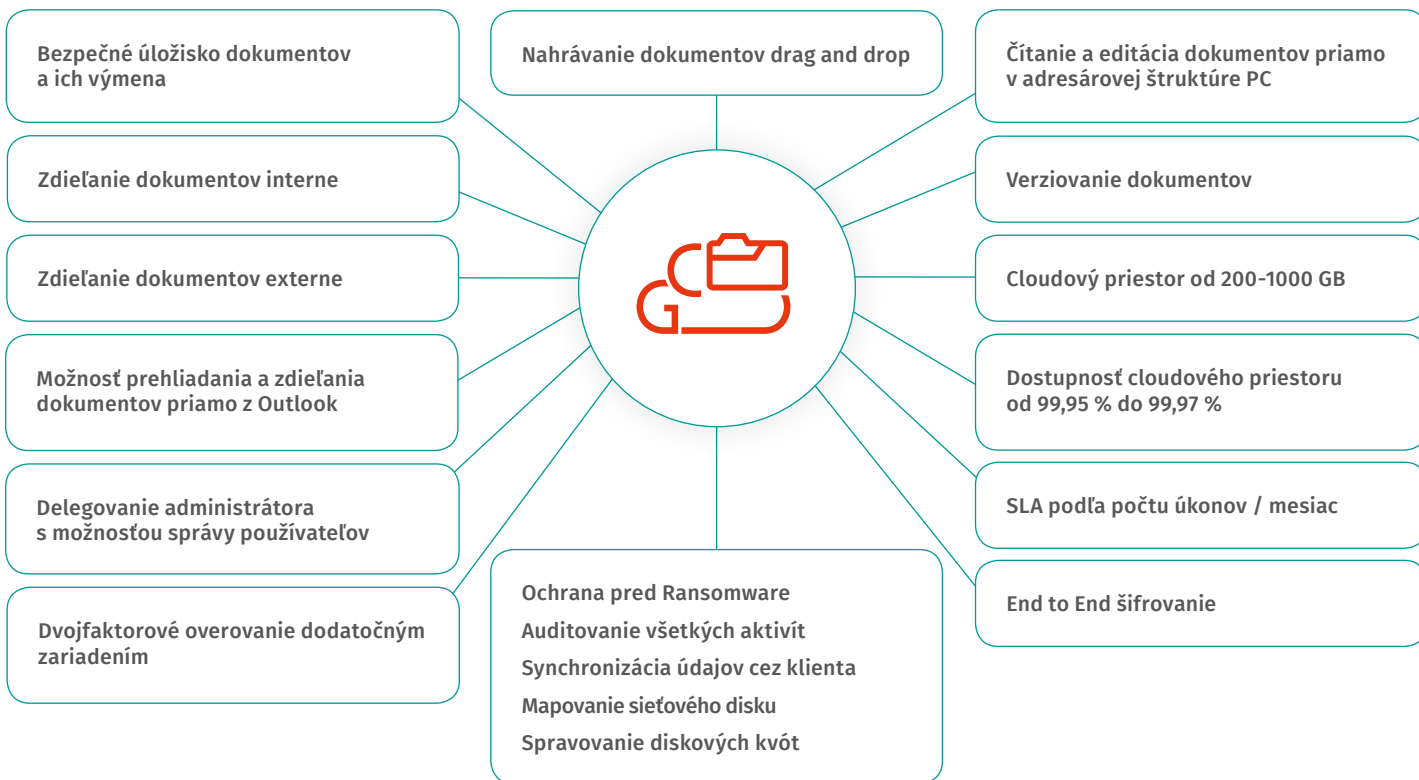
Bezpečné úložisko dokumentov a ich výmena

Nahrávanie dokumentov drag and drop

Čítanie a editácia dokumentov priamo v adresárovej štruktúre PC

Zdieľanie dokumentov interne

Verziovanie dokumentov

Zdieľanie dokumentov externe

Cloudový priestor od 200-1000 GB

Možnosť prehliadania a zdieľania dokumentov priamo z Outlook

Dostupnosť cloudového priestoru od 99,95 % do 99,97 %

Delegovanie administrátora s možnosťou správy používateľov

SLA podľa počtu úkonov / mesiac

End to End šifrovanie

Dvojfaktorové overovanie dodatočným zariadením

Ochrana pred Ransomware
Auditovanie všetkých aktivít
Synchronizácia údajov cez klienta
Mapovanie sieťového disku
Spravovanie diskových kvót